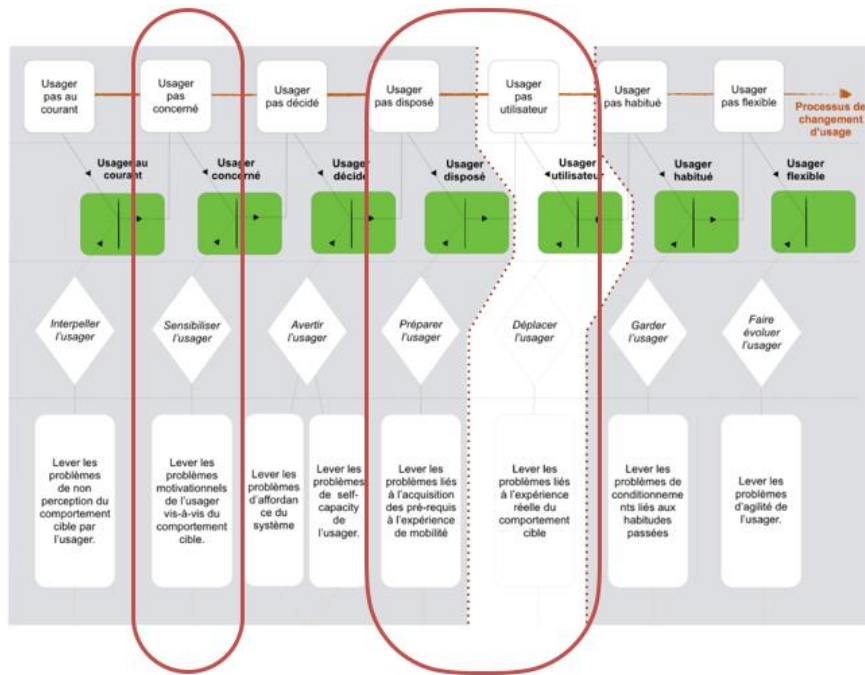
Usager pas au courant

Usager pas concerné

Usager pas décidé

Usager pas disposé

Usager pas utilisateur

Usager pas habitué

Usager pas flexible

Processus de changement d'usage

Usager au courant

Usager concerné

Usager décidé

Usager disposé

Usager utilisateur

Usager habitué

Usager flexible

Interpeller l'usager

Sensibiliser l'usager

Avertir l'usager

Préparer l'usager

Déplacer l'usager

Garder l'usager

Faire évoluer l'usager

Lever les problèmes de non perception du comportement cible par l'usager.

Lever les problèmes motivationnels de l'usager vis-à-vis du comportement cible.

Lever les problèmes d'affordance du système

Lever les problèmes de self-capacity de l'usager.

Lever les problèmes liés à l'acquisition des pré-requis à l'expérience de mobilité

Lever les problèmes liés à l'expérience réelle du comportement cible

Lever les problèmes de conditionnements liés aux habitudes passées

Lever les problèmes d'agilité de l'usager.